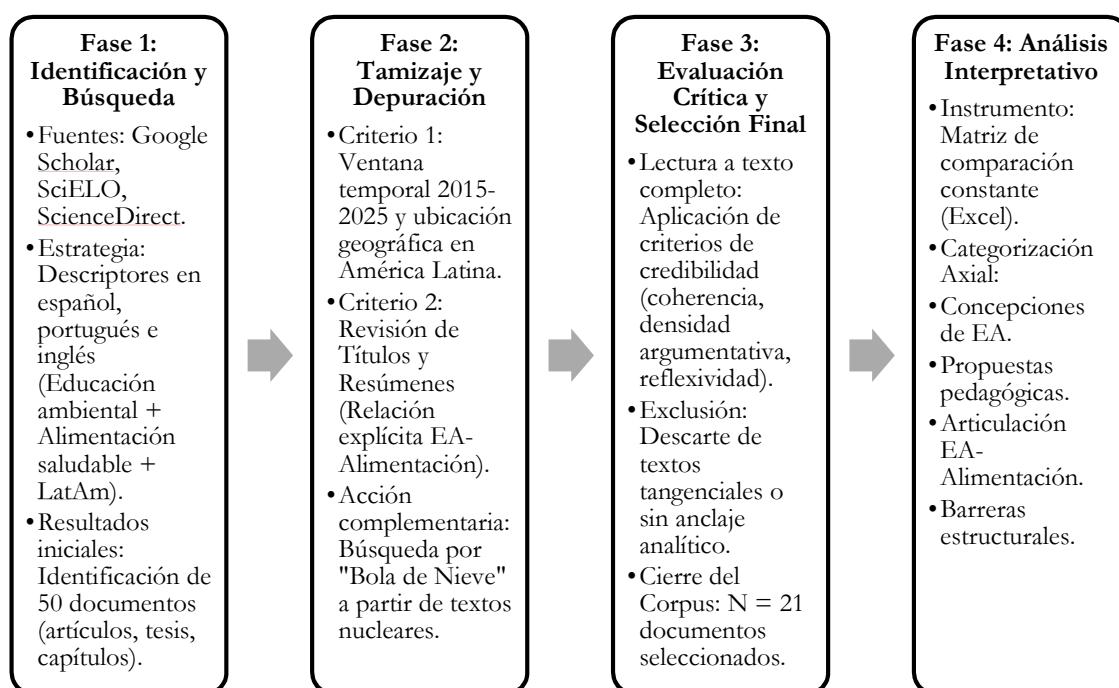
**Fase 1: Identificación y Búsqueda**

- Fuentes: Google Scholar, SciELO, ScienceDirect.
- Estrategia: Descriptores en español, portugués e inglés (Educación ambiental + Alimentación saludable + LatAm).
- Resultados iniciales: Identificación de 50 documentos (artículos, tesis, capítulos).

**Fase 2: Tamizaje y Depuración**

- Criterio 1: Ventana temporal 2015-2025 y ubicación geográfica en América Latina.
- Criterio 2: Revisión de Títulos y Resúmenes (Relación explícita EA-Alimentación).
- Acción complementaria: Búsqueda por "Bola de Nieve" a partir de textos nucleares.

**Fase 3: Evaluación Crítica y Selección Final**

- Lectura a texto completo: Aplicación de criterios de credibilidad (coherencia, densidad argumentativa, reflexividad).
- Exclusión: Descarte de textos tangenciales o sin anclaje analítico.
- Cierre del Corpus: N = 21 documentos seleccionados.

**Fase 4: Análisis Interpretativo**

- Instrumento: Matriz de comparación constante (Excel).
- Categorización Axial:
- Concepciones de EA.
- Propuestas pedagógicas.
- Articulación EA-Alimentación.
- Barreras estructurales.